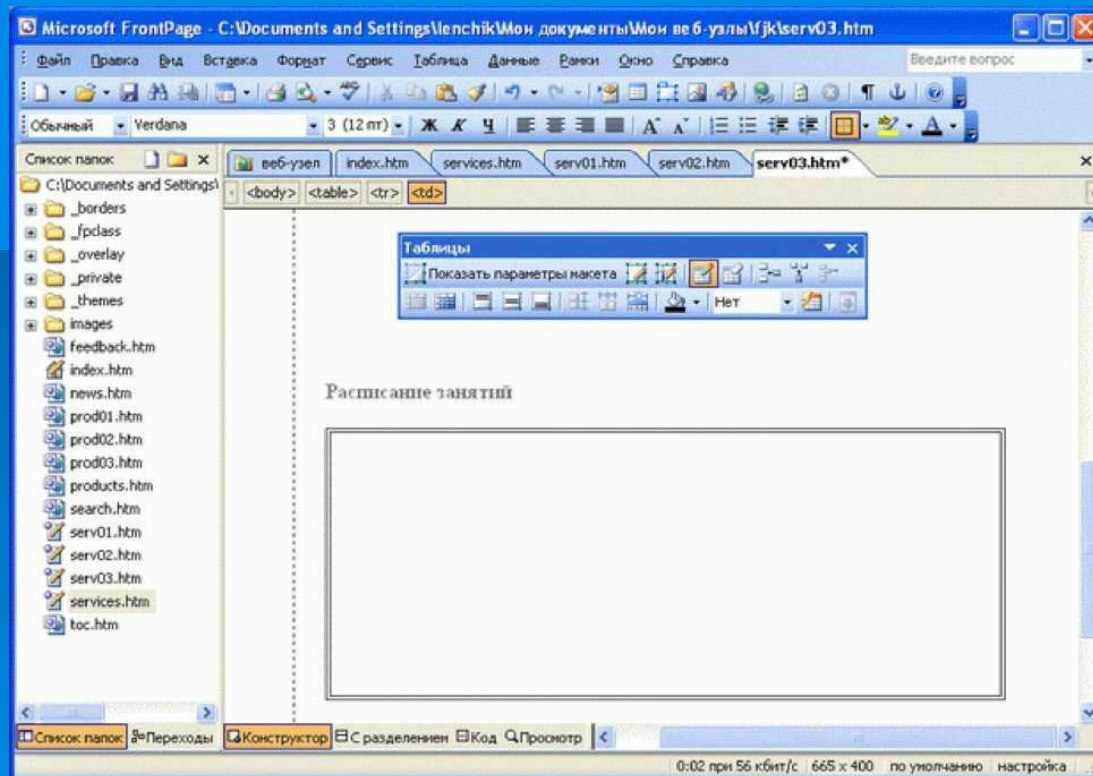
Microsoft FrontPage - C:\Documents and Settings\lenchik\Мои документы\Мои веб-узлы\fjk\serv03.htm

Файл Правка Вид Вставка Формат Сервис Таблица Данные Рамки Окно Справка Введите вопрос

Обычный Verdana 3 (12 пт) Ж К Ч

Список папок

C:\Documents and Settings\

_borders
_fpclass
_overlay
_private
_themes
images
feedback.htm
index.htm
news.htm
prod01.htm
prod02.htm
prod03.htm
products.htm
search.htm
serv01.htm
serv02.htm
serv03.htm
services.htm
toc.htm

веб-узел index.htm services.htm serv01.htm serv02.htm serv03.htm*

<body> <table> <tr> <td>

Таблицы

Показать параметры макета

Нет

Расписание занятий

Список папок Переходы Конструктор С разделением Код Просмотр

0:02 при 56 кбит/с 665 x 400 по умолчанию настройка